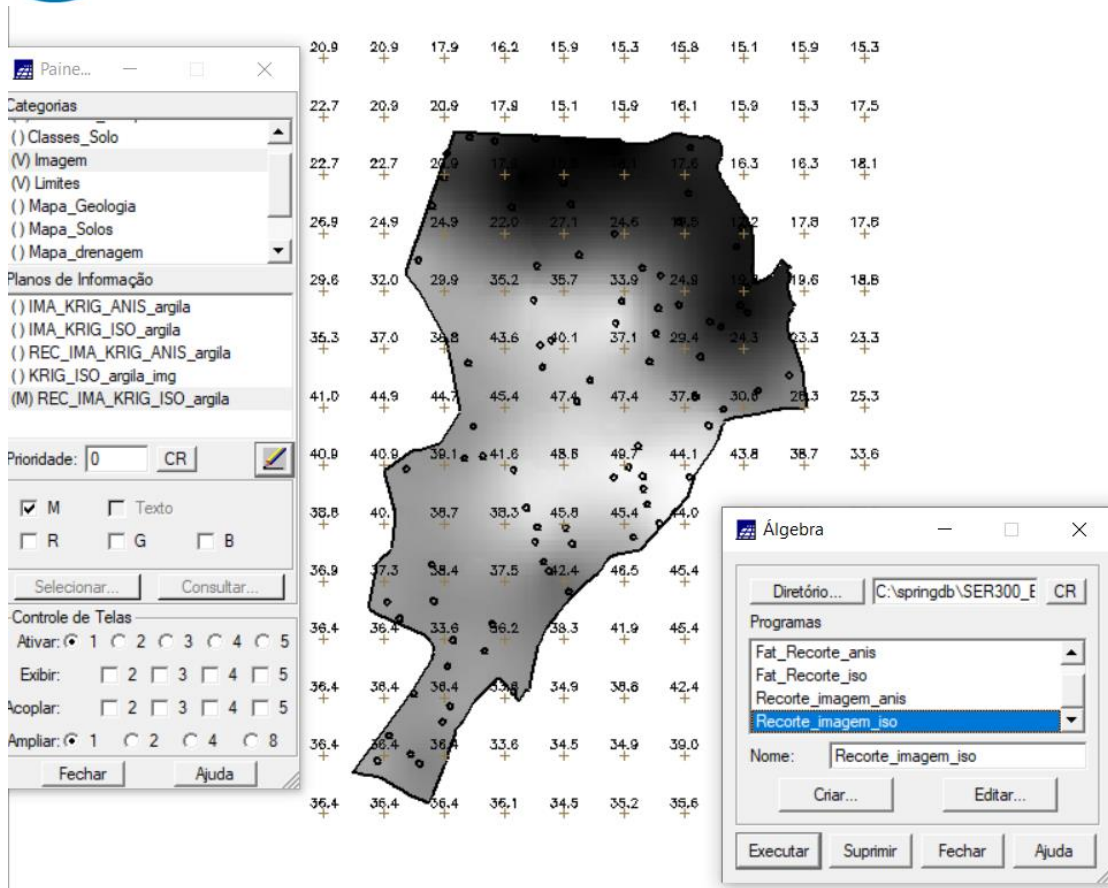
Paine...

Categorias
( ) Classes_Solo
(V) Imagem
(V) Limites
( ) Mapa_Geologia
( ) Mapa_Solos
( ) Mapa_drenagem

Planos de Informação
( ) IMA_KRIG_ANIS_argila
( ) IMA_KRIG_ISO_argila
( ) REC_IMA_KRIG_ANIS_argila
( ) KRIG_ISO_argila_img
(M) REC_IMA_KRIG_ISO_argila

Prioridade: 0 CR

M Texto
R G B

Selecionar... Consultar...

Controle de Telas
Ativar: 1 2 3 4 5
Exibir: 2 3 4 5
Acoplar: 2 3 4 5
Ampliar: 1 2 4 8

Fechar Ajuda

20.9 20.9 17.9 16.2 15.9 15.3 15.8 15.1 15.9 15.3
22.7 20.9 20.9 17.9 15.1 15.9 16.1 15.9 15.3 17.5
22.7 22.7 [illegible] 16.3 16.3 18.1
26.9 24.9 24.9 22.0 27.1 24.6 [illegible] 17.8 17.8
29.6 32.0 29.9 35.2 35.7 33.9 24.8 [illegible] 19.6 18.8
35.3 37.0 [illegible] 43.6 40.1 37.1 29.4 24.3 23.3 23.3
41.0 44.9 44.7 45.4 47.4 47.4 37.6 30.8 26.3 25.3
40.9 40.9 39.1 41.6 48.8 49.7 44.1 43.8 38.7 33.6
38.8 40.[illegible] 38.7 38.3 45.8 45.4 44.0
36.9 37.3 38.4 37.5 42.4 46.5 45.4
36.4 36.4 33.6 36.2 38.3 41.9 45.4
36.4 38.4 38.4 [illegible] 34.9 38.8 42.4
36.4 36.4 36.4 33.6 34.5 34.9 39.0
36.4 36.4 36.4 36.1 34.5 35.2 35.6

Álgebra

Diretório... C:\springdb\SER300_E CR
Programas
Fat_Recorte_anis
Fat_Recorte_iso
Recorte_imagem_anis
Recorte_imagem_iso
Nome: Recorte_imagem_iso
Criar... Editar...
Executar Suprimir Fechar Ajuda